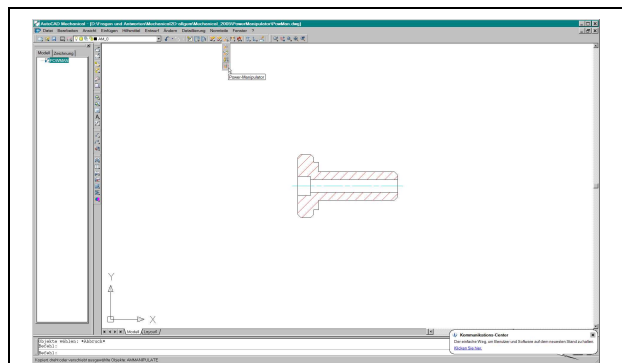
AutoCAD Mechanical - [D:\Fragen und Antworten\Mechanical\2D-allgemein\Mechanical_2005\PowerManipulator\PowMan.dwg]

Datei Bearbeiten Ansicht Einfügen Hilfsmittel Entwurf Ändern Darstellung Normteile Fenster ?

AM_0

Modell Zeichnung

POWMAN

Power-Manipulator

Y

X

Modell Layout1

Objekte wählen: *Abbruch*
Befehl:
Befehl:

Kommunikations-Center

Der einfachste Weg, um Manuelle und Software auf dem neuesten Stand zu halten

Klicken Sie hier.

Kopiert, dreht oder verschiebt ausgewählte Objekte: AMMANIPULATE